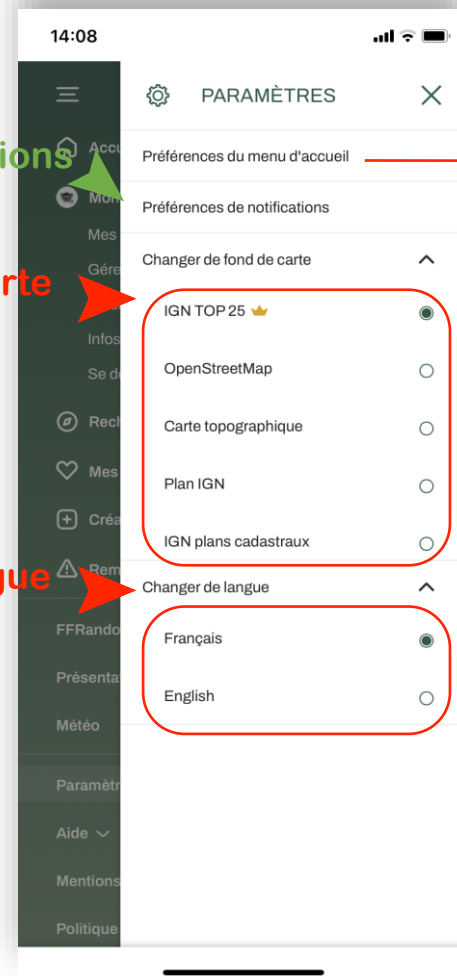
14:08

ions

rte

gue

Accu
Mon
Mes
Gére
Infos
Se d
Rech
Mes
Créa
Rem
FFRando
Présenta
Météo
Paramètr
Aide
Mentions
Politique

PARAMÈTRES

Préférences du menu d'accueil

Préférences de notifications

Changer de fond de carte

IGN TOP 25

OpenStreetMap

Carte topographique

Plan IGN

IGN plans cadastraux

Changer de langue

Français

English